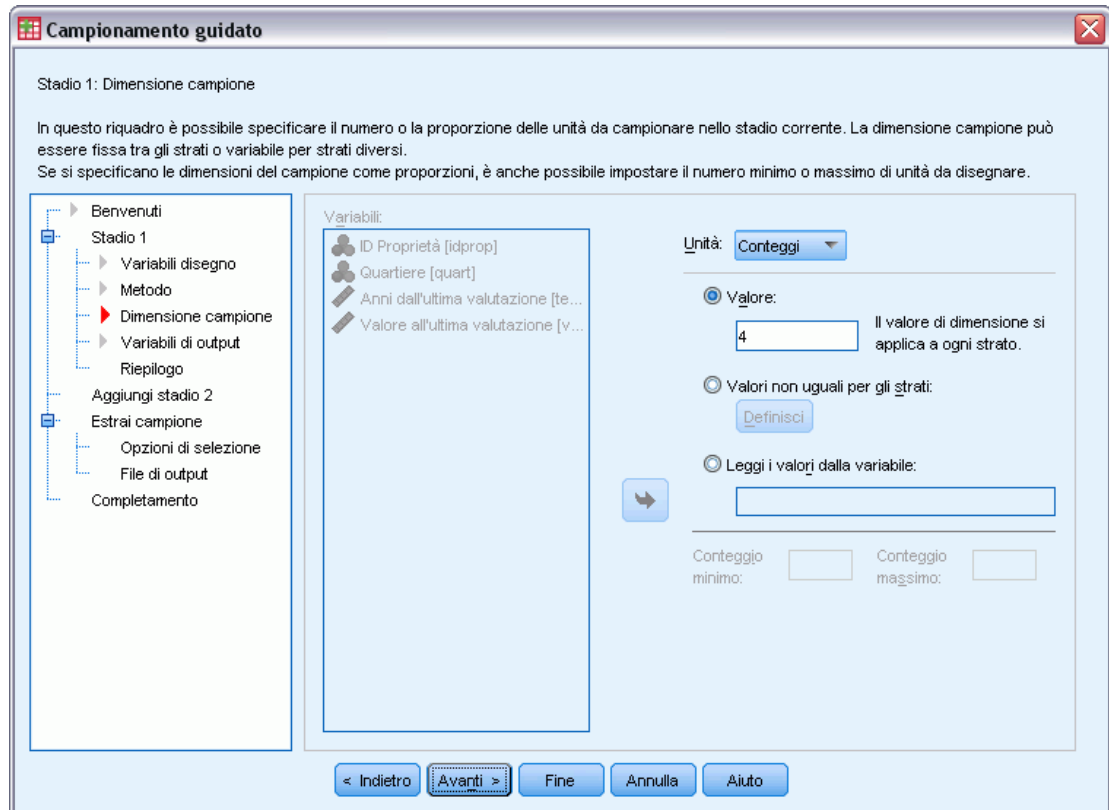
Campionamento guidato

Stadio 1: Dimensione campione

In questo riquadro è possibile specificare il numero o la proporzione delle unità da campionare nello stadio corrente. La dimensione campione può essere fissa tra gli strati o variabile per strati diversi.
Se si specificano le dimensioni del campione come proporzioni, è anche possibile impostare il numero minimo o massimo di unità da disegnare.

Benvenuti
Stadio 1
Variabili disegno
Metodo
Dimensione campione
Variabili di output
Riepilogo
Aggiungi stadio 2
Estrai campione
Opzioni di selezione
File di output
Completamento

Variabili:
ID Proprietà [idprop]
Quartiere [quart]
Anni dall'ultima valutazione [te...
Valore all'ultima valutazione [v...

Unità: Conteggi

Valore:
4
Il valore di dimensione si applica a ogni strato.

Valori non uguali per gli strati:
Definisci

Leggi i valori dalla variabile:

Conteggio minimo:
Conteggio massimo:

< Indietro
Avanti >
Fine
Annulla
Aiuto